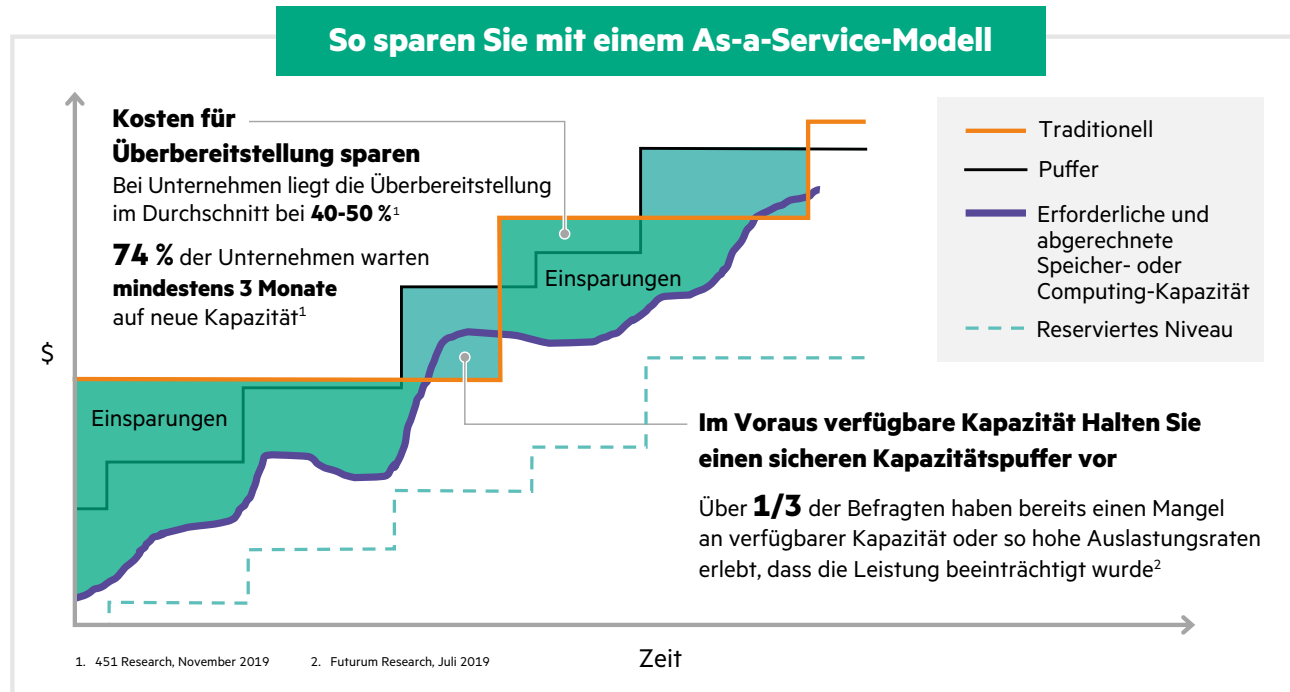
So sparen Sie mit einem As-a-Service-Modell

Kosten für Überbereitstellung sparen
Bei Unternehmen liegt die Überbereitstellung im Durchschnitt bei 40-50 %$^1$

74 % der Unternehmen warten mindestens 3 Monate auf neue Kapazität$^1$

Traditionell
Puffer
Erforderliche und abgerechnete Speicher- oder Computing-Kapazität
Reserviertes Niveau

$

Einsparungen

Einsparungen

Im Voraus verfügbare Kapazität Halten Sie einen sicheren Kapazitätspuffer vor

Über 1/3 der Befragten haben bereits einen Mangel an verfügbarer Kapazität oder so hohe Auslastungsraten erlebt, dass die Leistung beeinträchtigt wurde$^2$

1. 451 Research, November 2019 2. Futurum Research, Juli 2019

Zeit